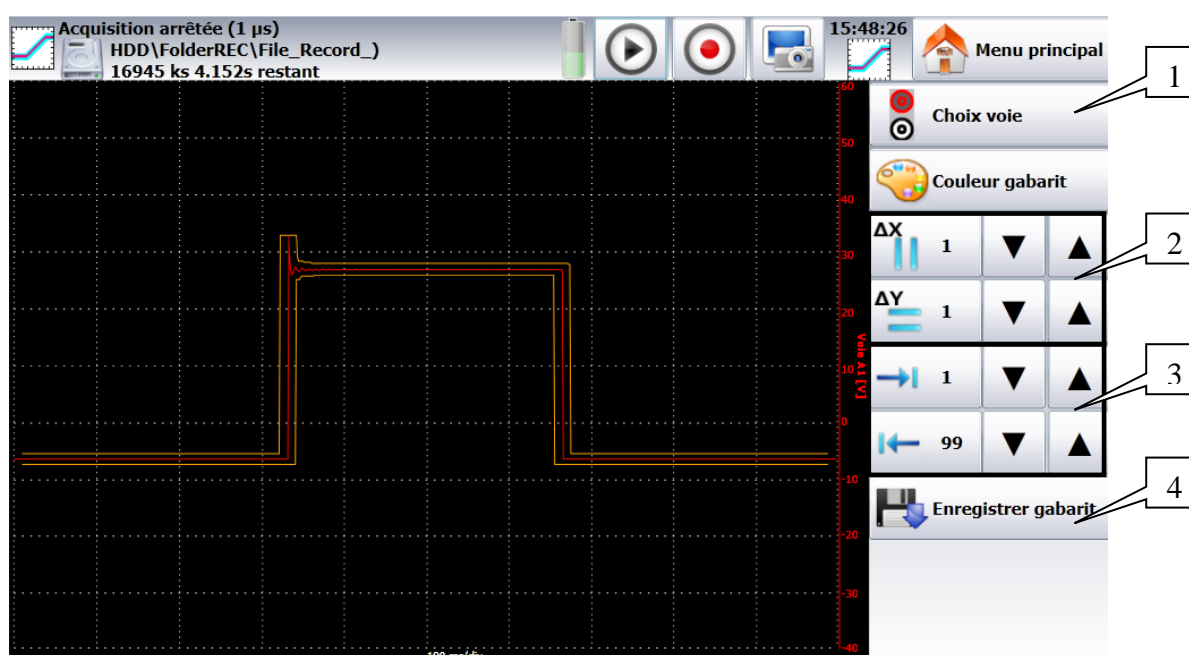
Acquisition arrêtée (1 µs)
HDD\FolderREC\File_Record_)
16945 ks 4.152s restant

15:48:26

Menu principal

Choix voie

Couleur gabarit

ΔX 1 ▼ ▲

ΔY 1 ▼ ▲

1 ▼ ▲

99 ▼ ▲

Enregistrer gabarit

1
2
3
4

60
50
40
30
20
10
0
-10
-20
-30
-40

Voie A1 [V]

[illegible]